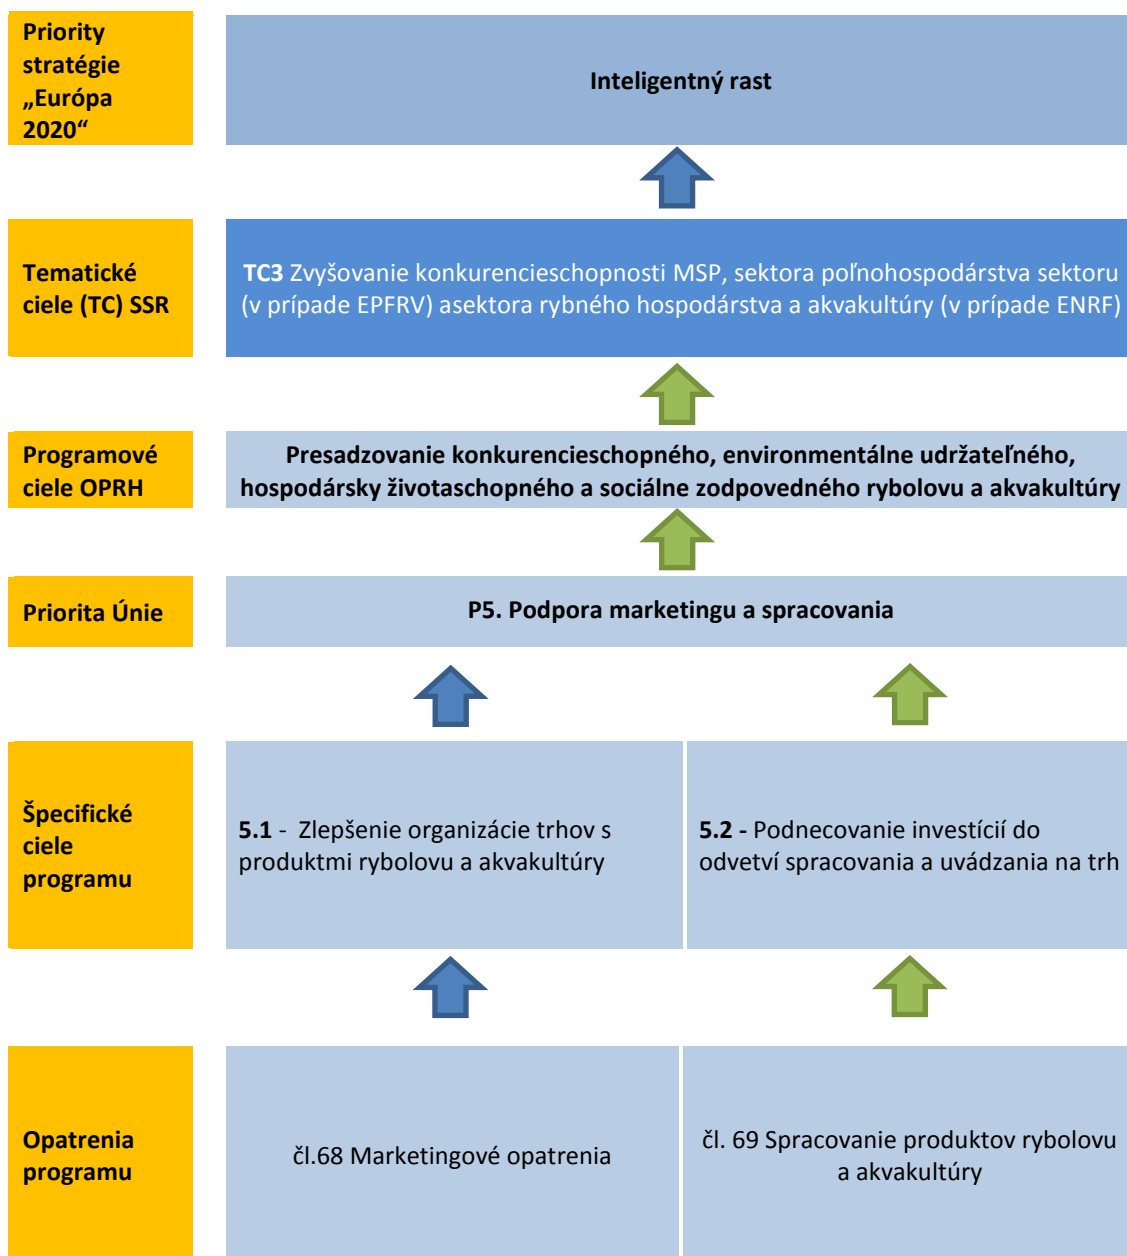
Priority stratégie „Európa 2020“

Inteligentný rast

Tematické ciele (TC) SSR

TC3 Zvyšovanie konkurencieschopnosti MSP, sektora poľnohospodárstva sektoru (v prípade EPFRV) asektora rybného hospodárstva a akvakultúry (v prípade ENRF)

Programové ciele OPRH

Presadzovanie konkurencieschopného, environmentálne udržateľného, hospodársky životaschopného a sociálne zodpovedného rybolovu a akvakultúry

Priorita Únie

P5. Podpora marketingu a spracovania

Špecifické ciele programu

5.1 - Zlepšenie organizácie trhov s produktmi rybolovu a akvakultúry

5.2 - Podnecovanie investícií do odvetví spracovania a uvádzania na trh

Opatrenia programu

čl.68 Marketingové opatrenia

čl. 69 Spracovanie produktov rybolovu a akvakultúry